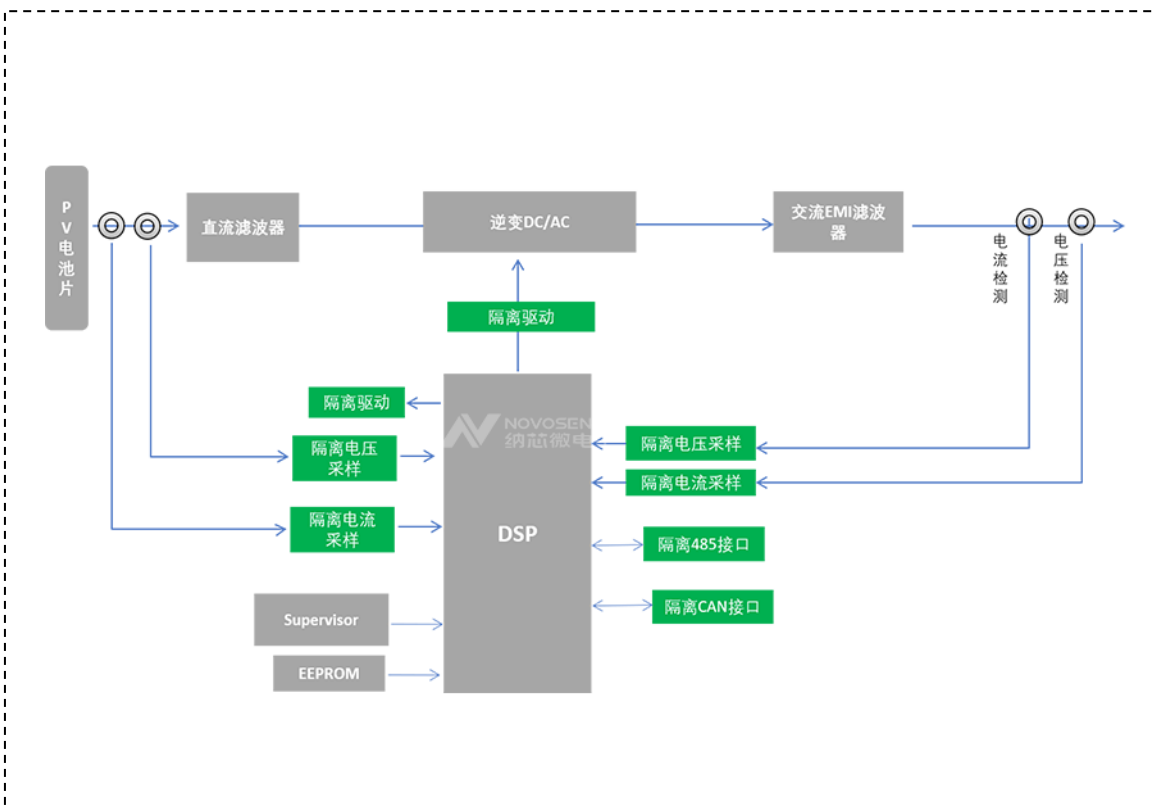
PV电池片

直流滤波器

逆变DC/AC

交流EMI滤波器

电流检测

电压检测

隔离驱动

隔离驱动

隔离电压采样

隔离电流采样

NOVOSENSE 纳芯微电

DSP

隔离电压采样

隔离电流采样

隔离485接口

隔离CAN接口

Supervisor

EEPROM